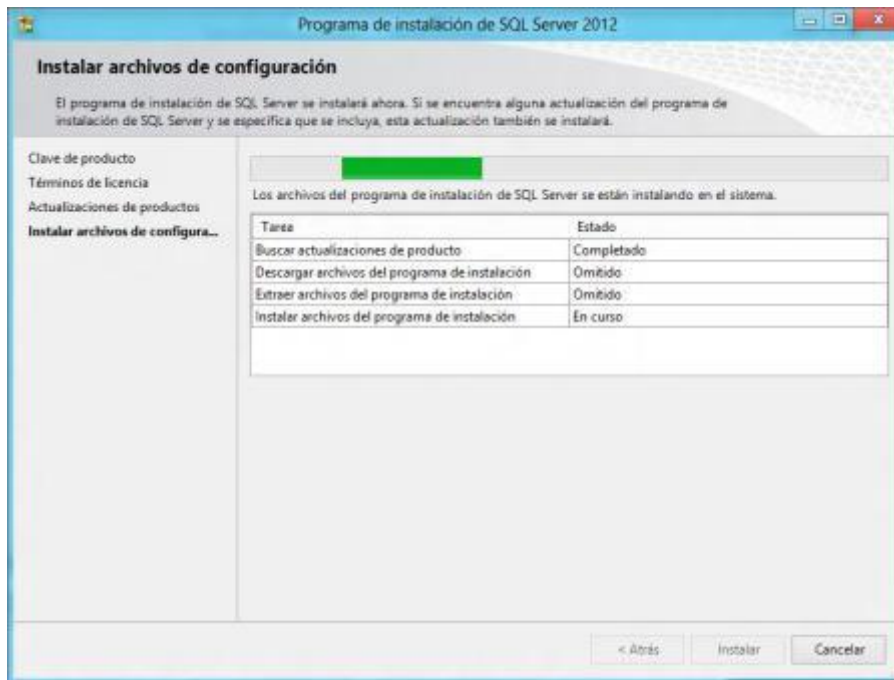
Programa de instalación de SQL Server 2012

Instalar archivos de configuración

El programa de instalación de SQL Server se instalará ahora. Si se encuentra alguna actualización del programa de instalación de SQL Server y se especifica que se incluya, esta actualización también se instalará.

Clave de producto
Términos de licencia
Actualizaciones de productos
Instalar archivos de configura...

Los archivos del programa de instalación de SQL Server se están instalando en el sistema.

| Tarea | Estado |
|---|---|
| Buscar actualizaciones de producto | Completado |
| Descargar archivos del programa de instalación | Omitido |
| Extraer archivos del programa de instalación | Omitido |
| Instalar archivos del programa de instalación | En curso |

< Atrás
Instalar
Cancelar